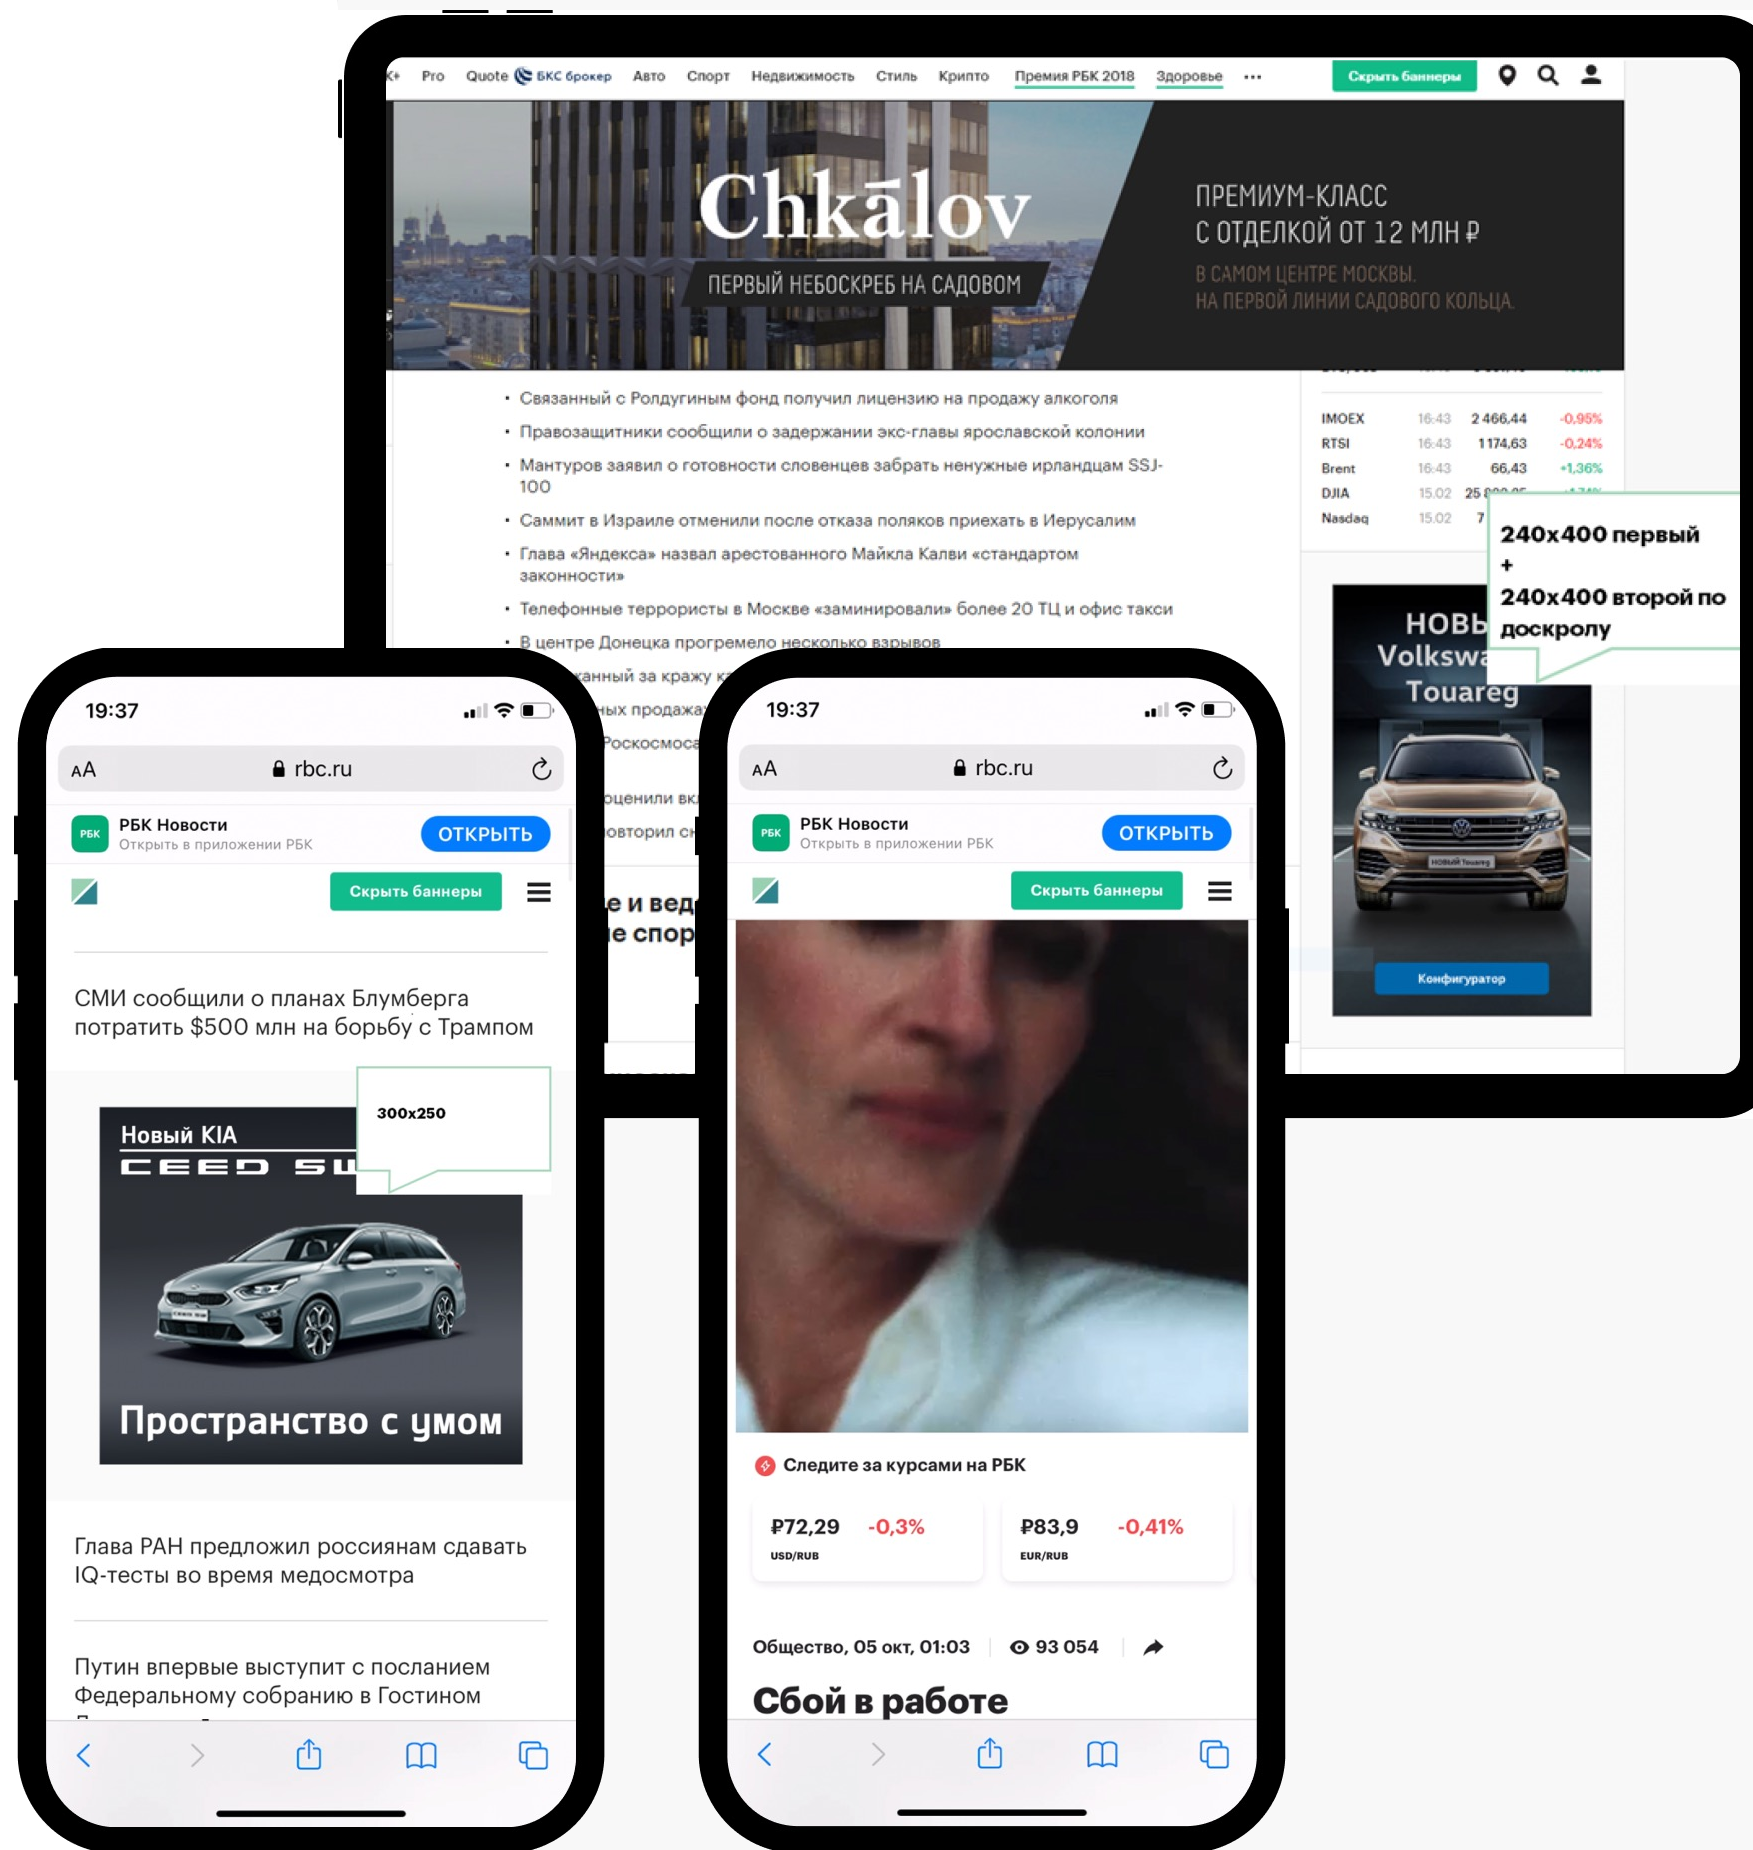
Pro Quote БКС брокер Авто Спорт Недвижимость Стиль Крипто Премия РБК 2018 Здоровье ··· Скрыть баннеры

Chkālov
ПЕРВЫЙ НЕБОСКРЕБ НА САДОВОМ
ПРЕМИУМ-КЛАСС С ОТДЕЛКОЙ ОТ 12 МЛН ₽
В САМОМ ЦЕНТРЕ МОСКВЫ. НА ПЕРВОЙ ЛИНИИ САДОВОГО КОЛЬЦА

• Связанный с Ролдугиным фонд получил лицензию на продажу алкоголя
• Правозащитники сообщили о задержании экс-главы ярославской колонии
• Мантуров заявил о готовности словенцев забрать ненужные ирландцам SSJ-100
• Саммит в Израиле отменили после отказа поляков приехать в Иерусалим
• Глава «Яндекса» назвал арестованного Майкла Калви «стандартом законности»
• Телефонные террористы в Москве «заминировали» более 20 ТЦ и офис такси
• В центре Донецка прогремело несколько взрывов

| IMOEX | 16:43 | 2 466,44 | -0,95% |
|---|---|---|---|
| RTSI | 16:43 | 1174,63 | -0,24% |
| Brent | 16:43 | 66,43 | +1,36% |
| DJIA | 15:02 | 25 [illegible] | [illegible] |
| Nasdaq | 15:02 | 7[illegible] | |

240x400 первый + 240x400 второй по доскролу

НОВЫ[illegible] Volkswa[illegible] Touareg
Конфигуратор

19:37
AA rbc.ru
РБК Новости
Открыть в приложении РБК
ОТКРЫТЬ
Скрыть баннеры
СМИ сообщили о планах Блумберга потратить $500 млн на борьбу с Трампом
300x250
Новый KIA CEED SW
Пространство с умом
Глава РАН предложил россиянам сдавать IQ-тесты во время медосмотра
Путин впервые выступит с посланием Федеральному собранию в Гостином

19:37
AA rbc.ru
РБК Новости
Открыть в приложении РБК
ОТКРЫТЬ
Скрыть баннеры
Следите за курсами на РБК
₽72,29 -0,3% USD/RUB
₽83,9 -0,41% EUR/RUB
Общество, 05 окт, 01:03 93 054
Сбой в работе